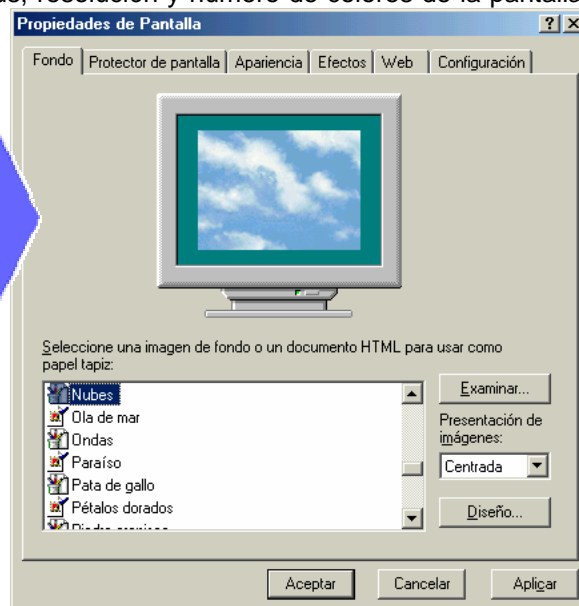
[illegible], resolución y número de colores de la pantalla

Propiedades de Pantalla

? ×

Fondo | Protector de pantalla | Apariencia | Efectos | Web | Configuración

Seleccione una imagen de fondo o un documento HTML para usar como papel tapiz:

Nubes
Ola de mar
Ondas
Paraíso
Pata de gallo
Pétalos dorados
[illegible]

Examinar...

Presentación de imágenes:

Centrada

Diseño...

Aceptar | Cancelar | Aplicar